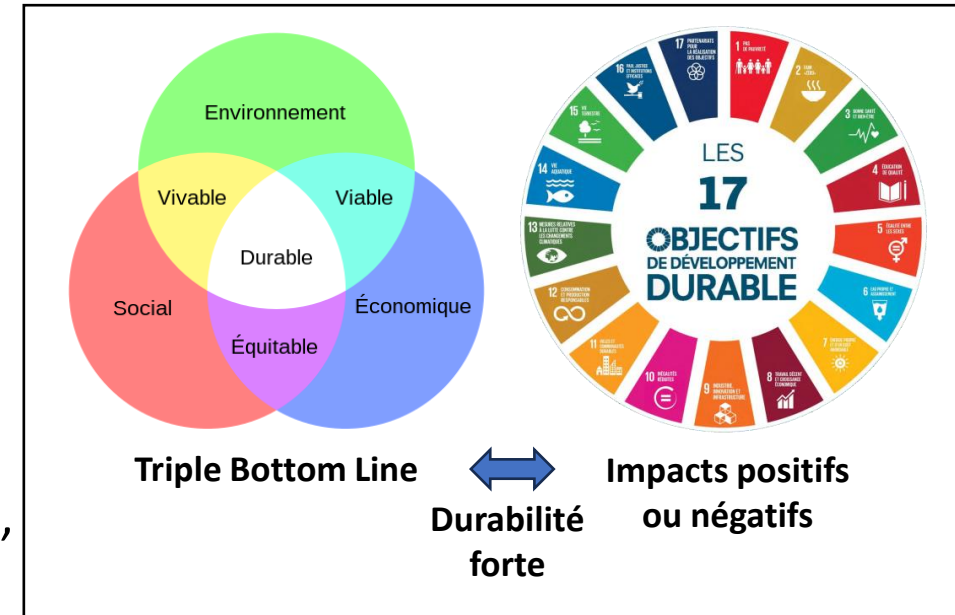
Environnement

Vivable

Viable

Durable

Social

Économique

Équitable

LES
17
OBJECTIFS
DE DÉVELOPPEMENT
DURABLE

1 PAS DE PAUVRETÉ
2 FAIM «ZÉRO»
3 BONNE SANTÉ ET BIEN-ÊTRE
4 ÉDUCATION DE QUALITÉ
5 ÉGALITÉ ENTRE LES SEXES
6 EAU PROPRE ET ASSAINISSEMENT
7 ÉNERGIE PROPRE ET D'UN COÛT ABORDABLE
8 TRAVAIL DÉCENT ET CROISSANCE ÉCONOMIQUE
9 INDUSTRIE, INNOVATION ET INFRASTRUCTURE
10 INÉGALITÉS RÉDUITES
11 VILLES ET COMMUNAUTÉS DURABLES
12 CONSOMMATION ET PRODUCTION RESPONSABLES
13 MESURES RELATIVES À LA LUTTE CONTRE LES CHANGEMENTS CLIMATIQUES
14 VIE AQUATIQUE
15 VIE TERRESTRE
16 PAIX, JUSTICE ET INSTITUTIONS EFFICACES
17 PARTENARIATS POUR LA RÉALISATION DES OBJECTIFS

Triple Bottom Line

Impacts positifs ou négatifs

Durabilité forte

,